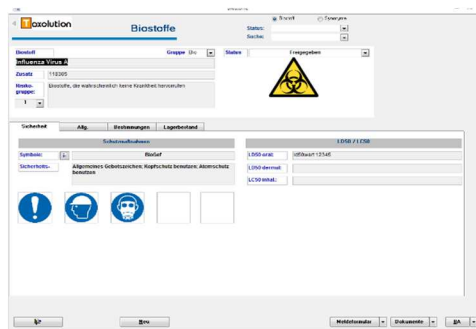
Toxolution

Biostoffe

Status:
Suche:

Biostoff
Influenza Virus A
Gruppe
Zusatz 118305
Risikogruppe: 1
Biostoffe, die wahrscheinlich keine Krankheit hervorrufen
Status
Freigegeben

Sicherheit
Allg.
Bestimmungen
Lagerbestand

Schutzmaßnahmen
Symbole:
BioSef
Sicherheits-
Allgemeines Gebotszeichen; Kopfschutz benutzen; Atemschutz benutzen

LD50 / LC50
LD50 oral: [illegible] 12345
LD50 dermal:
LC50 inhal.:

Neu
Meldeformular
Dokumente